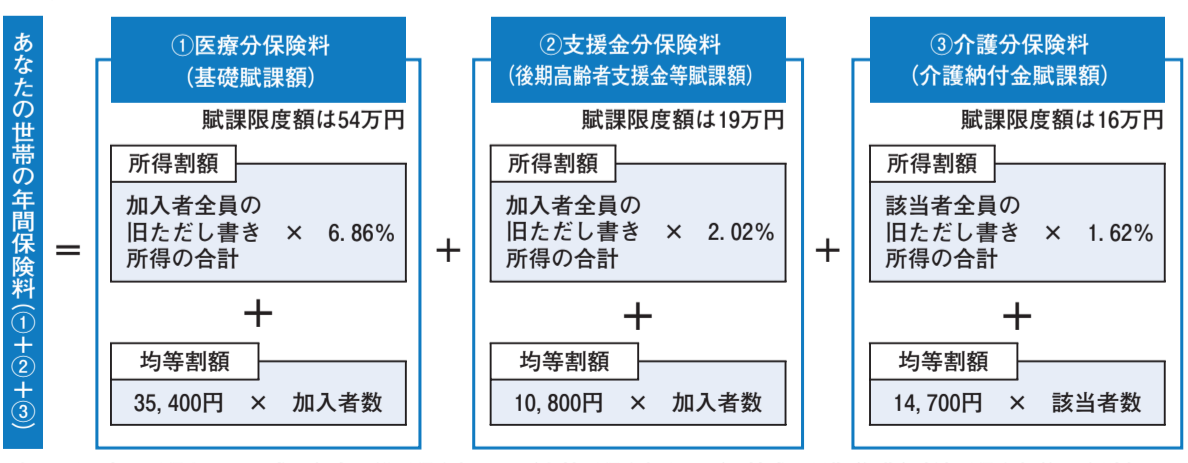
あなたの世帯の年間保険料(①＋②＋③)

＝

①医療分保険料
(基礎賦課額)

賦課限度額は54万円

所得割額

加入者全員の旧ただし書き所得の合計 × 6.86%

＋

均等割額

35,400円 × 加入者数

＋

②支援金分保険料
(後期高齢者支援金等賦課額)

賦課限度額は19万円

所得割額

加入者全員の旧ただし書き所得の合計 × 2.02%

＋

均等割額

10,800円 × 加入者数

＋

③介護分保険料
(介護納付金賦課額)

賦課限度額は16万円

所得割額

該当者全員の旧ただし書き所得の合計 × 1.62%

＋

均等割額

14,700円 × 該当者数